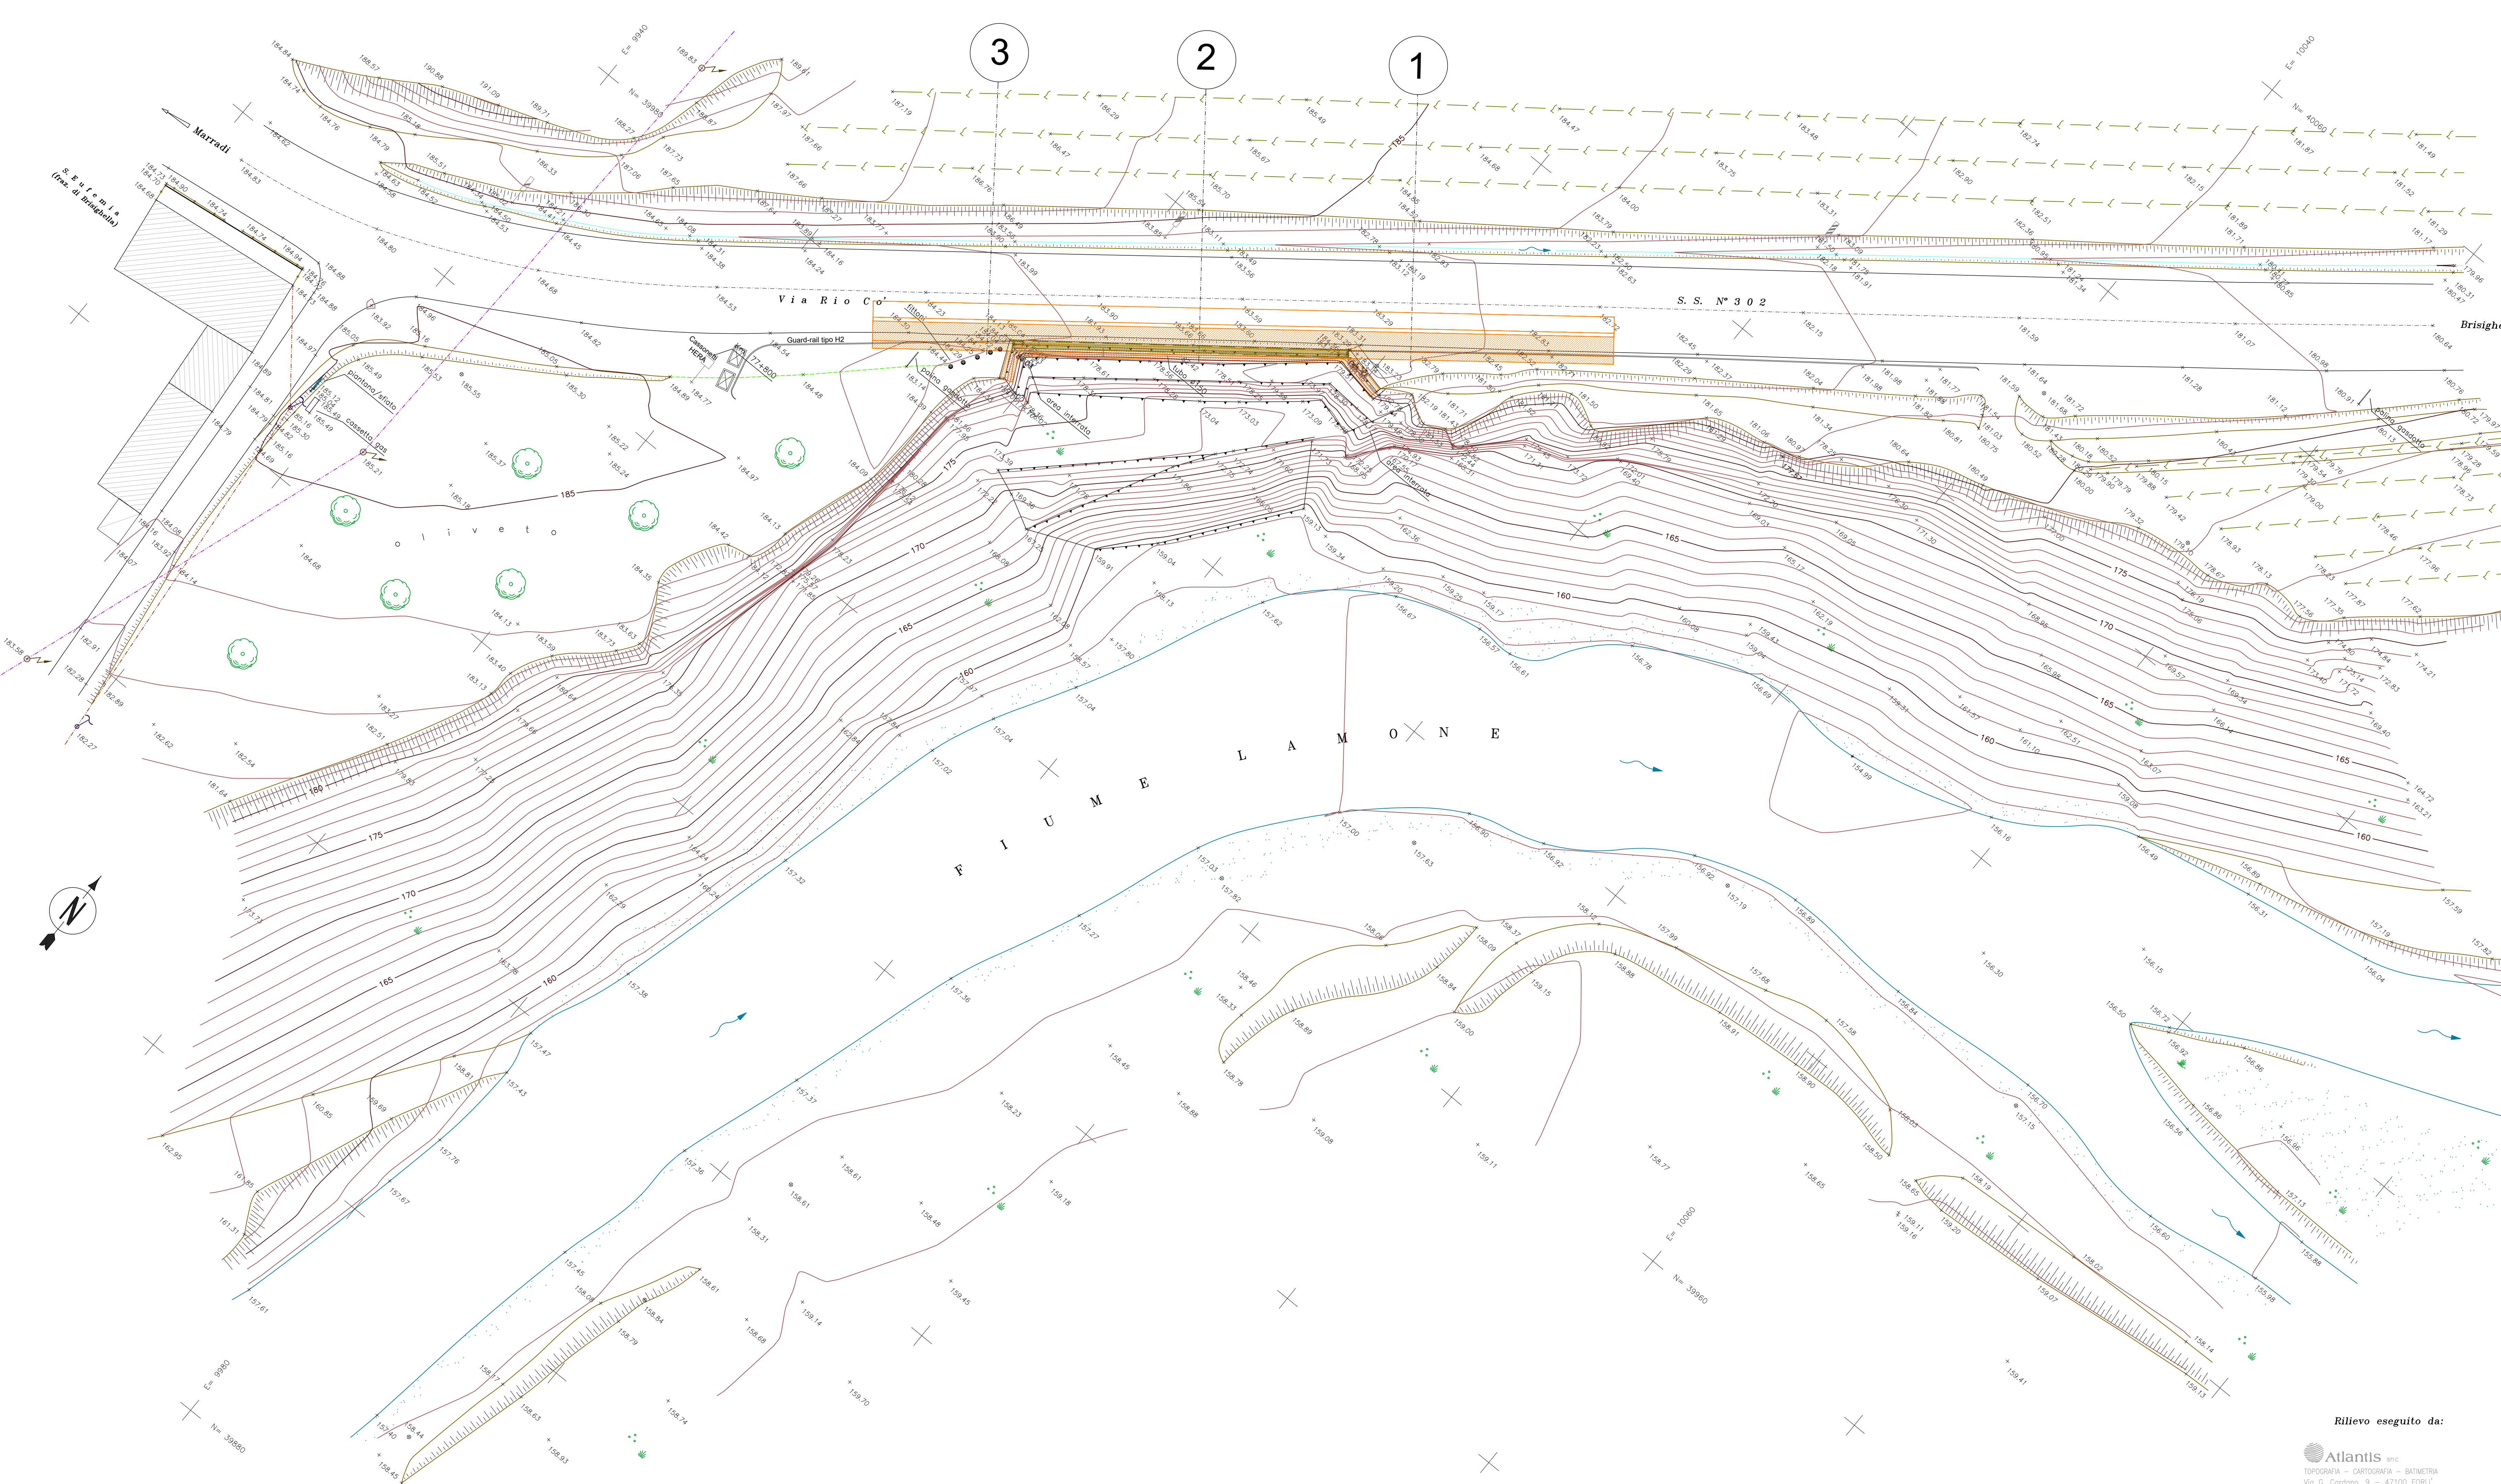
3
2
1
Marradi
S. Eufemia (fraz. di Brisighella)
Via Rio Co'
S. S. N° 3 0 2
Brisighe
Guard-rail tipo H2
Cassonetti HERA
Km. 77+800
pioppo
piantana/sfiato
cassetto gas
area interrata
tubo Ø 120
area interrata
oliveto
FIUME LAMONE
185
180
175
170
165
160
E= 9940
N= 39980
E= 10040
N= 40060
E= 10060
N= 39960
E= 9980
N= 39880
Rilievo eseguito da:
Atlantis snc
TOPOGRAFIA - CARTOGRAFIA - BATIMETRIA
Via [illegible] - 47100 FORLI'